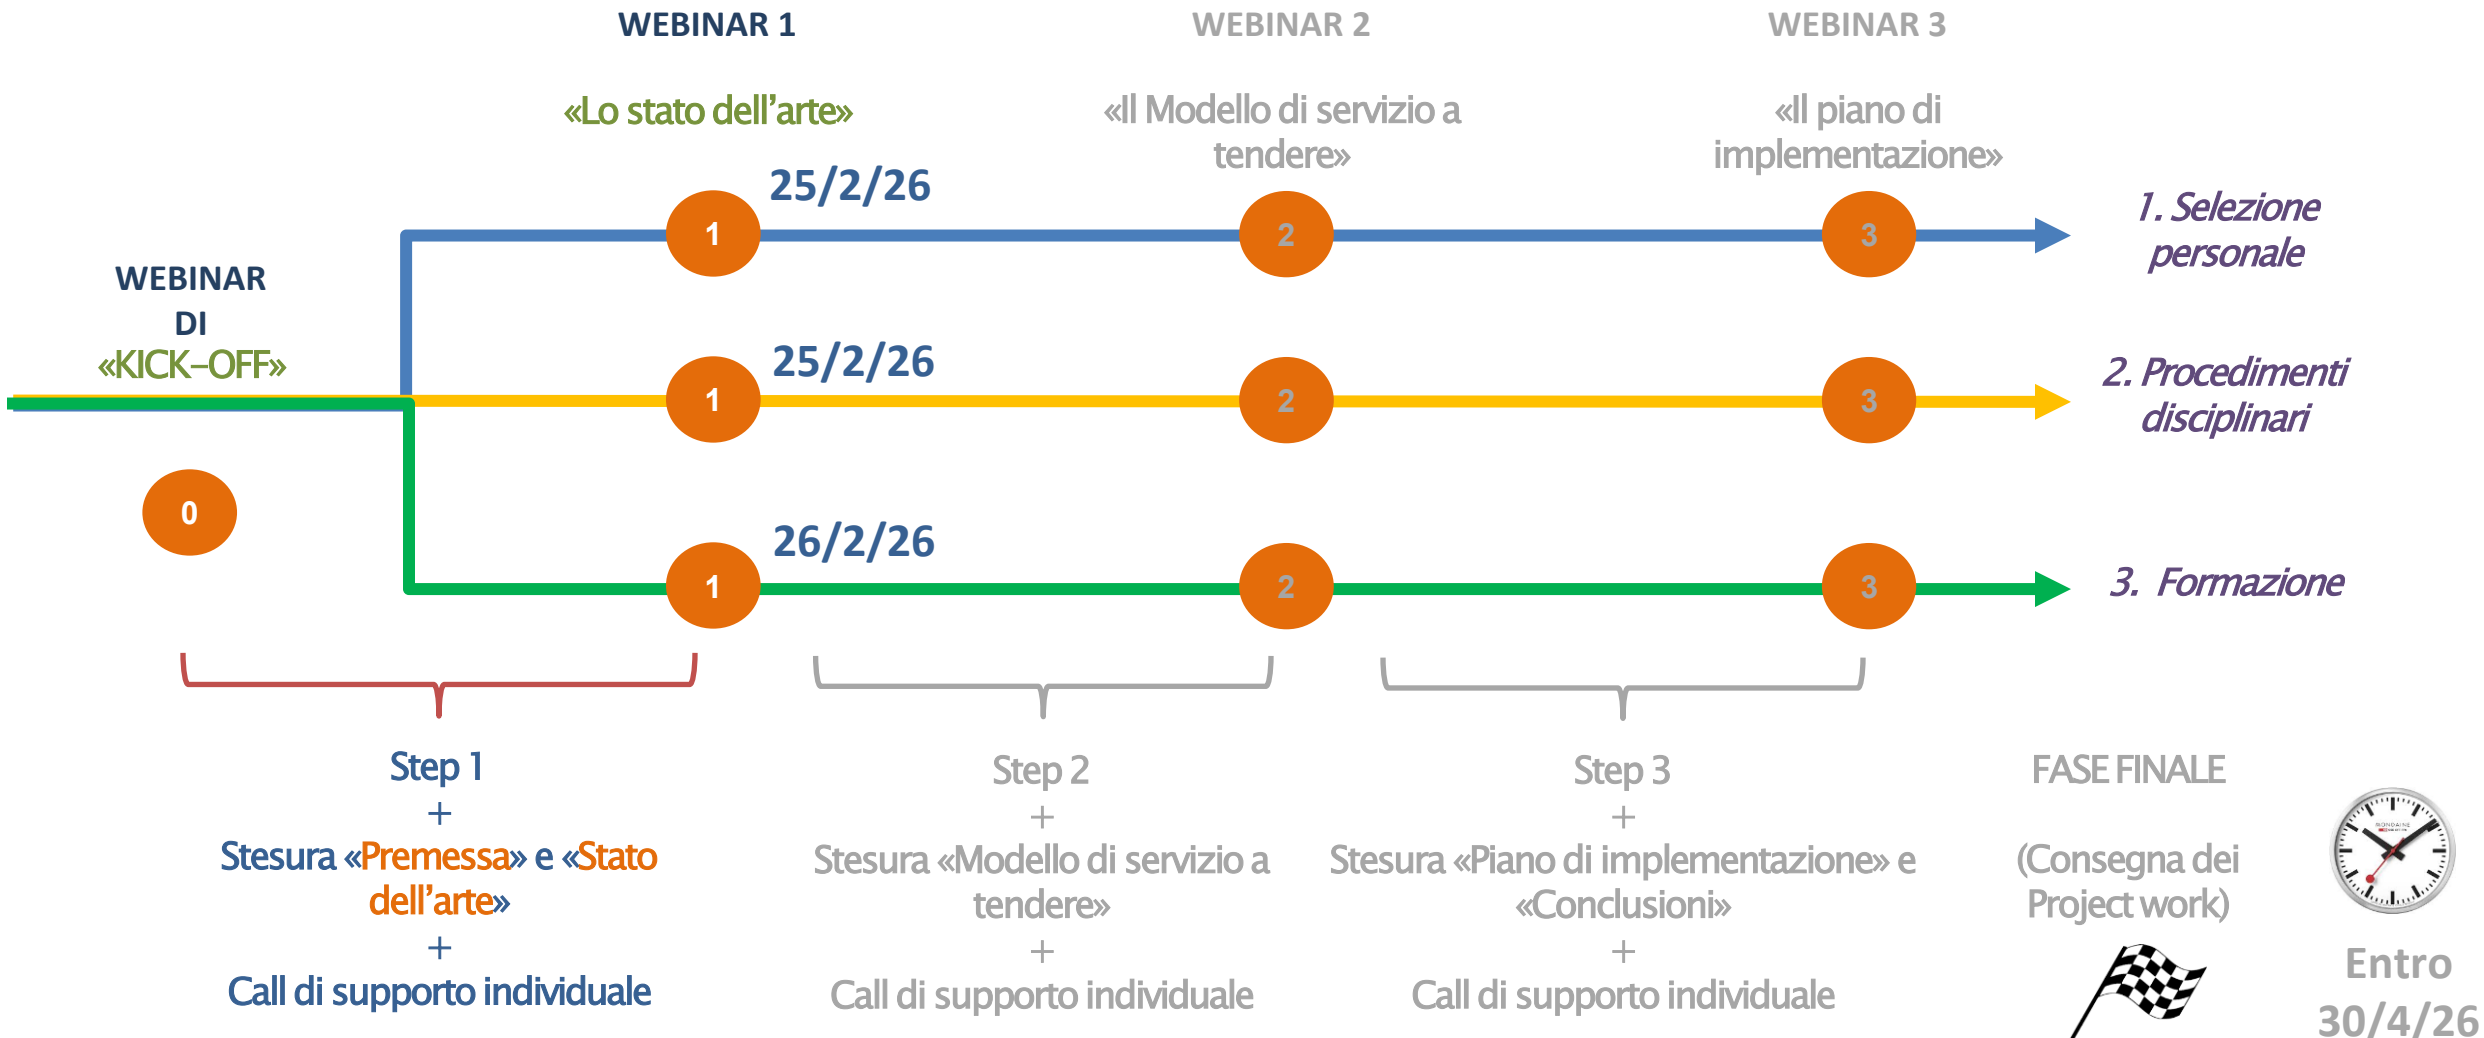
WEBINAR 1

WEBINAR 2

WEBINAR 3

«Lo stato dell'arte»

«Il Modello di servizio a tendere»

«Il piano di implementazione»

WEBINAR DI «KICK–OFF»

0

25/2/26

1

2

3

1. Selezione personale

25/2/26

1

2

3

2. Procedimenti disciplinari

26/2/26

1

2

3

3. Formazione

Step 1
+
Stesura «Premessa» e «Stato dell'arte»
+
Call di supporto individuale

Step 2
+
Stesura «Modello di servizio a tendere»
+
Call di supporto individuale

Step 3
+
Stesura «Piano di implementazione» e «Conclusioni»
+
Call di supporto individuale

FASE FINALE

(Consegna dei Project work)

Entro 30/4/26